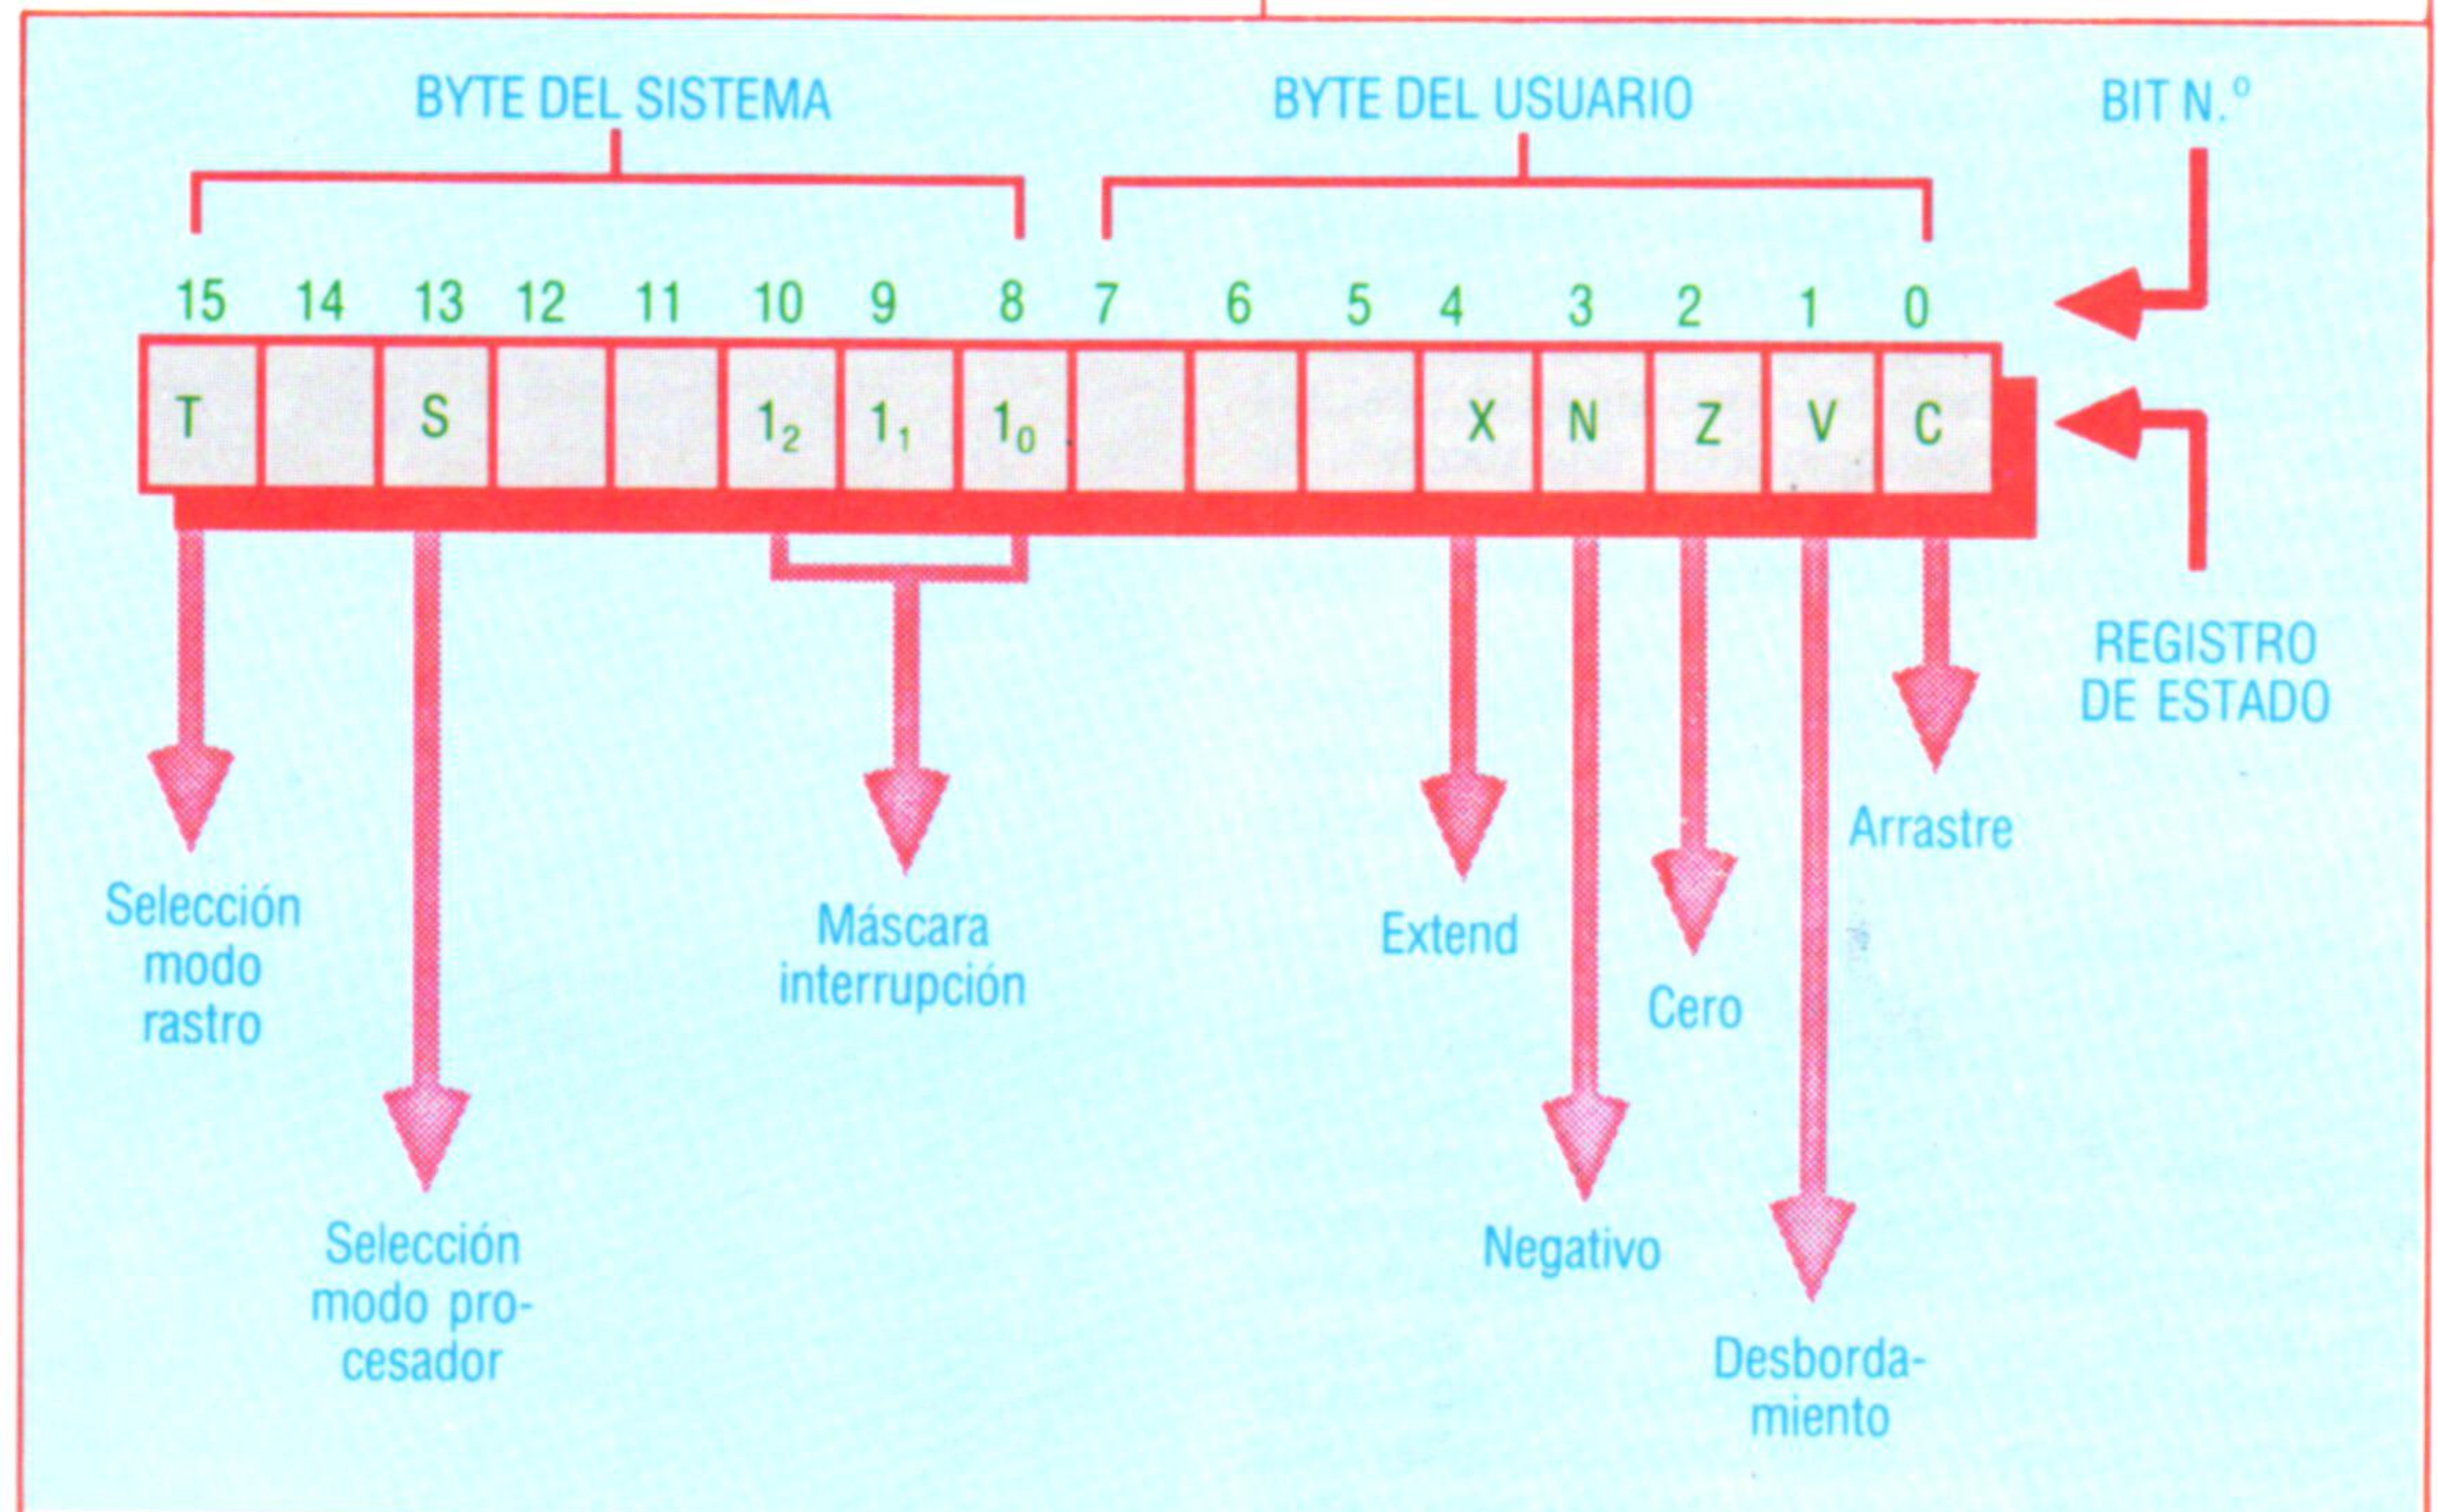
BYTE DEL SISTEMA

BYTE DEL USUARIO

BIT N.º

15 14 13 12 11 10 9 8 7 6 5 4 3 2 1 0

| T | | S | | | $1_2$ | $1_1$ | $1_0$ | | | | X | N | Z | V | C |
|---|---|---|---|---|---|---|---|---|---|---|---|---|---|---|---|

REGISTRO DE ESTADO

Selección modo rastro

Selección modo procesador

Máscara interrupción

Extend

Negativo

Cero

Desbordamiento

Arrastre